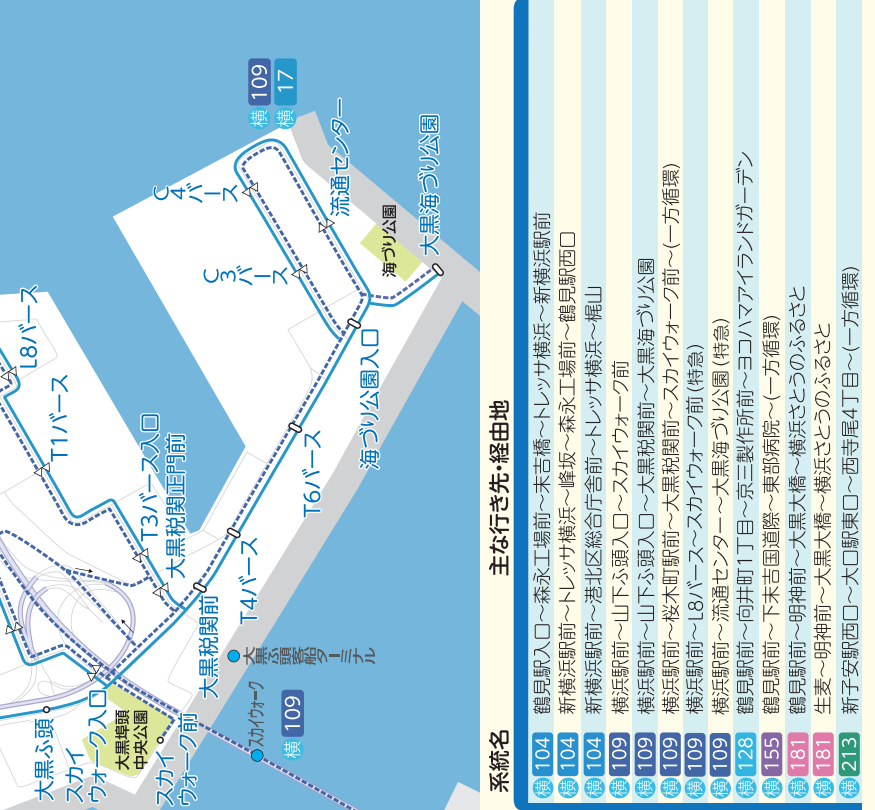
横 109
横 17
流通センター
大黒海づり公園
海づり公園
C4バース
C3バース
L8バース
T1バース
T3バース入口
大黒税関正門前
海づり公園入口
T6バース
T4バース
大黒税関前
大黒埠頭客船ターミナル
大黒ふ頭
スカイウォーク入口
大黒埠頭中央公園
スカイウォーク前
スカイウォーク
横 109

主な行き先・経由地
系統名

| 系統名 | 主な行き先・経由地 |
|---|---|
| 横 104 | 鶴見駅入口～森永工場前～末吉橋～トレッサ横浜～新横浜駅前 |
| 横 104 | 新横浜駅前～トレッサ横浜～峰坂～森永工場前～鶴見駅西口 |
| 横 104 | 新横浜駅前～港北区総合庁舎前～トレッサ横浜～梶山 |
| 横 109 | 横浜駅前～山下ふ頭入口～スカイウォーク前 |
| 横 109 | 横浜駅前～山下ふ頭入口～大黒税関前～大黒海づり公園 |
| 横 109 | 横浜駅前～桜木町駅前～大黒税関前～スカイウォーク前～(一方循環) |
| 横 109 | 横浜駅前～L8バース～スカイウォーク前(特急) |
| 横 109 | 横浜駅前～流通センター～大黒海づり公園(特急) |
| 横 128 | 鶴見駅前～向井町1丁目～京三製作所前～ヨコハマアイランドガーデン |
| 横 155 | 鶴見駅前～下末吉国道際～東部病院～(一方循環) |
| 横 181 | 鶴見駅前～明神前～大黒大橋～横浜さとうのふるさと |
| 横 181 | 生麦～明神前～大黒大橋～横浜さとうのふるさと |
| 横 213 | 新子安駅西口～大口駅東口～西寺尾4丁目～(一方循環) |